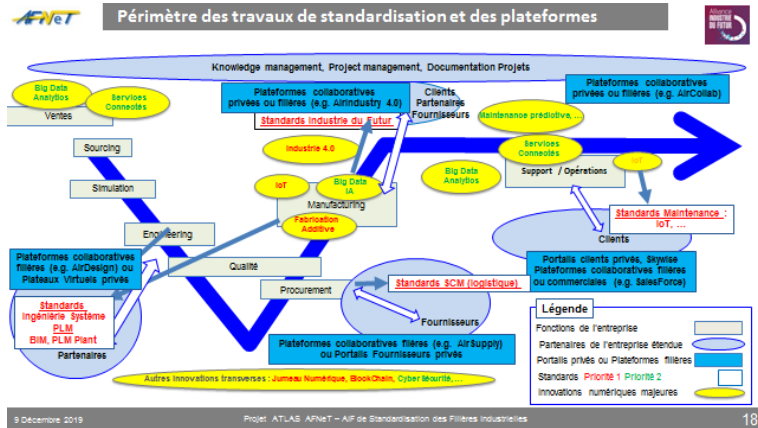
AFNeT

Périmètre des travaux de standardisation et des plateformes

Alliance INDUSTRIE DU FUTUR

Knowledge management, Project management, Documentation Projets

Big Data Analytics

Services Connectés

Ventes

Plateformes collaboratives privées ou filières (e.g. AirIndustry 4.0)

Standards Industrie du Futur

Clients Partenaires Fournisseurs

Plateformes collaboratives privées ou filières (e.g. AirCollab)

Maintenance prédictive, ...

Sourcing

Industrie 4.0

Services Connectés

IoT

Big Data Analytics

Support / Opérations

Simulation

IoT

Big Data IA

Manufacturing

Fabrication Additive

Standards Maintenance : IoT, ...

Engineering

Clients

Plateformes collaboratives filières (e.g. AirDesign) ou Plateaux Virtuels privés

Qualité

Portails clients privés, Skywise Plateformes collaboratives filières ou commerciales (e.g. SalesForce)

Procurement

Standards SCM (logistique)

Standards Ingénierie Système PLM BIM, PLM Plant

Partenaires

Fournisseurs

Plateformes collaboratives filières (e.g. AirSupply) ou Portails Fournisseurs privés

Légende

Fonctions de l'entreprise

Partenaires de l'entreprise étendue

Portails privés ou Plateformes filières

Standards Priorité 1 Priorité 2

Innovations numériques majeures

Autres innovations transverses : Jumeau Numérique, BlockChain, Cyber Sécurité, ...

9 Décembre 2019

Projet ATLAS AFNeT – AIF de Standardisation des Filières Industrielles

18